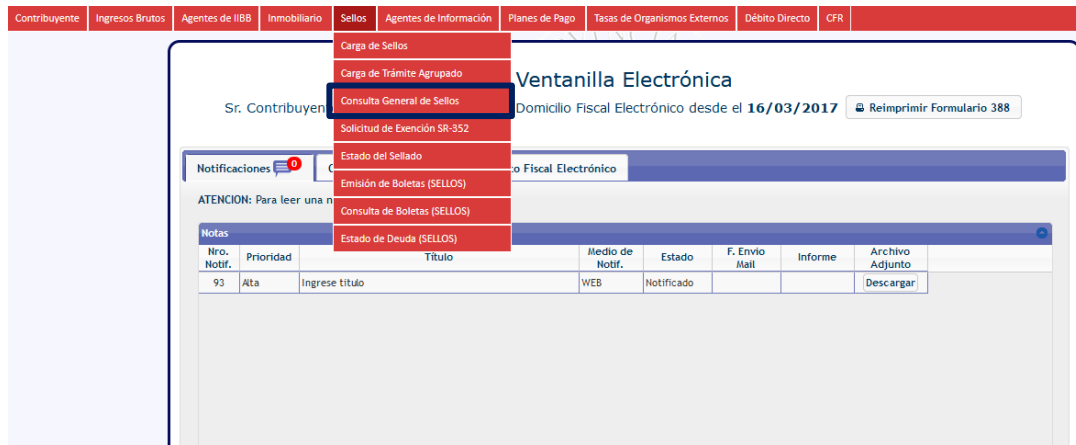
Contribuyente | Ingresos Brutos | Agentes de IIBB | Inmobiliario | Sellos | Agentes de Información | Planes de Pago | Tasas de Organismos Externos | Débito Directo | CFR

Carga de Sellos
Carga de Trámite Agrupado
Consulta General de Sellos
Solicitud de Exención SR-352
Estado del Sellado
Emisión de Boletas (SELLOS)
Consulta de Boletas (SELLOS)
Estado de Deuda (SELLOS)

Ventanilla Electrónica

Sr. Contribuyent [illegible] Domicilio Fiscal Electrónico desde el 16/03/2017

Reimprimir Formulario 388

Notificaciones 0 | C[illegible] | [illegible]o Fiscal Electrónico

ATENCION: Para leer una n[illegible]

Notas

| Nro. Notif. | Prioridad | Título | Medio de Notif. | Estado | F. Envio Mail | Informe | Archivo Adjunto |
|---|---|---|---|---|---|---|---|
| 93 | Alta | Ingrese titulo | WEB | Notificado | | | Descargar |